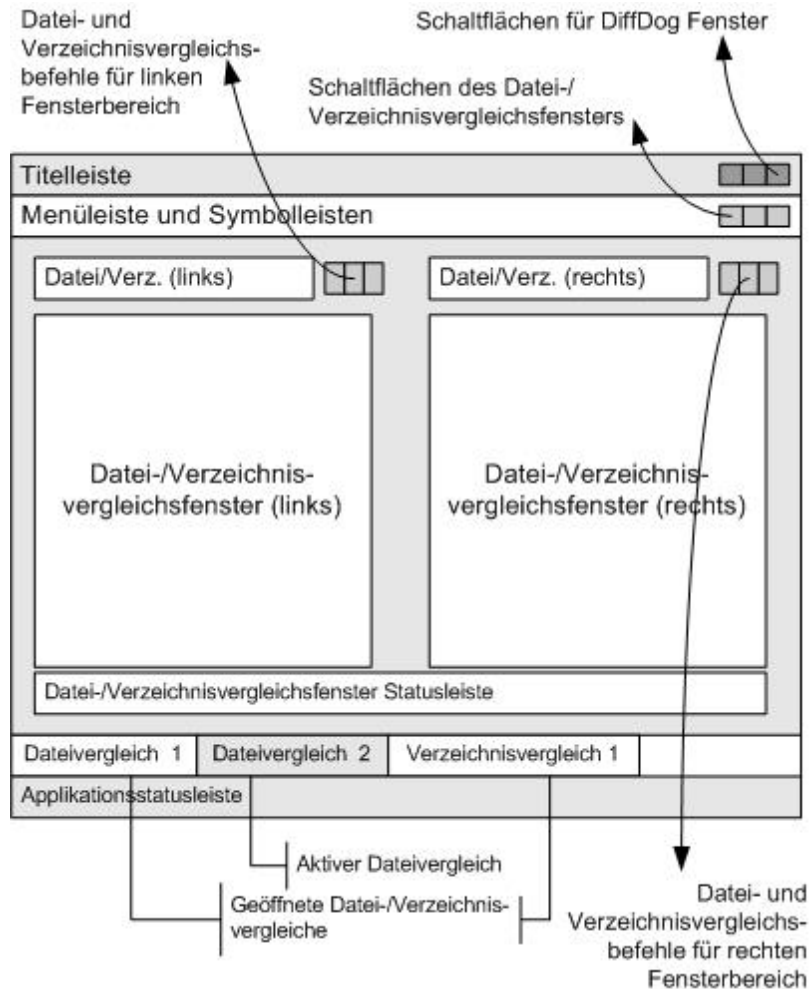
Datei- und Verzeichnisvergleichsbefehle für linken Fensterbereich

Schaltflächen für DiffDog Fenster

Schaltflächen des Datei-/ Verzeichnisvergleichsfensters

Titelleiste

Menüleiste und Symbolleisten

Datei/Verz. (links)

Datei/Verz. (rechts)

Datei-/Verzeichnis-vergleichsfenster (links)

Datei-/Verzeichnis-vergleichsfenster (rechts)

Datei-/Verzeichnisvergleichsfenster Statusleiste

Dateivergleich 1

Dateivergleich 2

Verzeichnisvergleich 1

Applikationsstatusleiste

Aktiver Dateivergleich

Geöffnete Datei-/Verzeichnis-vergleiche

Datei- und Verzeichnisvergleichsbefehle für rechten Fensterbereich